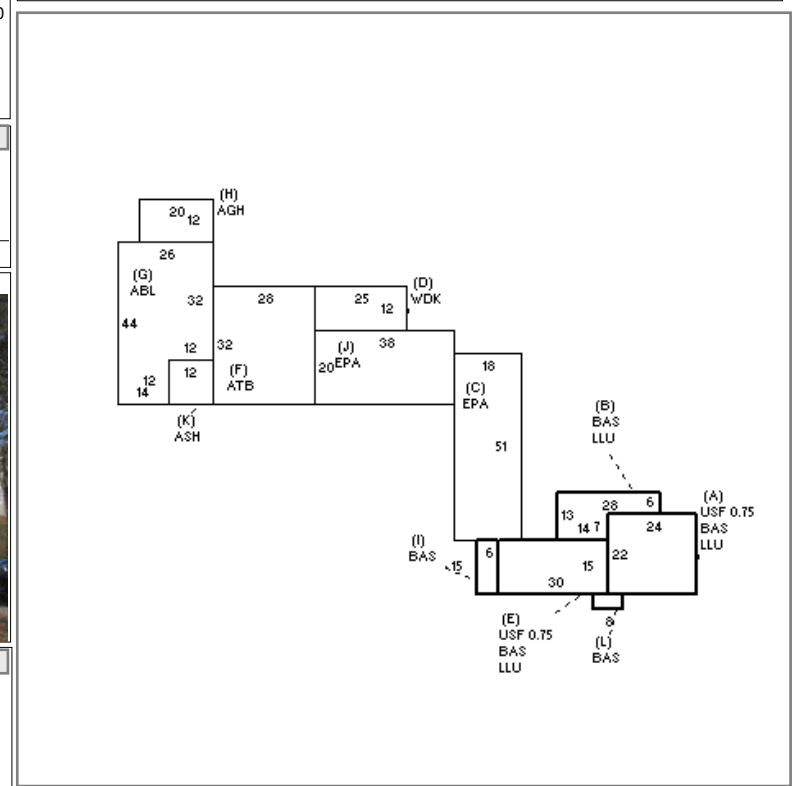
(H)
AGH
20 12

26
(G)
ABL
32
44
12
12
14 12

28
32
(F)
ATB

(K)
ASH

25 12
(D)
WDK
38
(J)
20 EPA

18
(C)
EPA
51

(B)
BAS
LLU

28 6
13
14 7
24
(A)
USF 0.75
BAS
LLU
22

(I)
BAS
15
6
15
30

(E)
USF 0.75
BAS
LLU

8
(L)
BAS